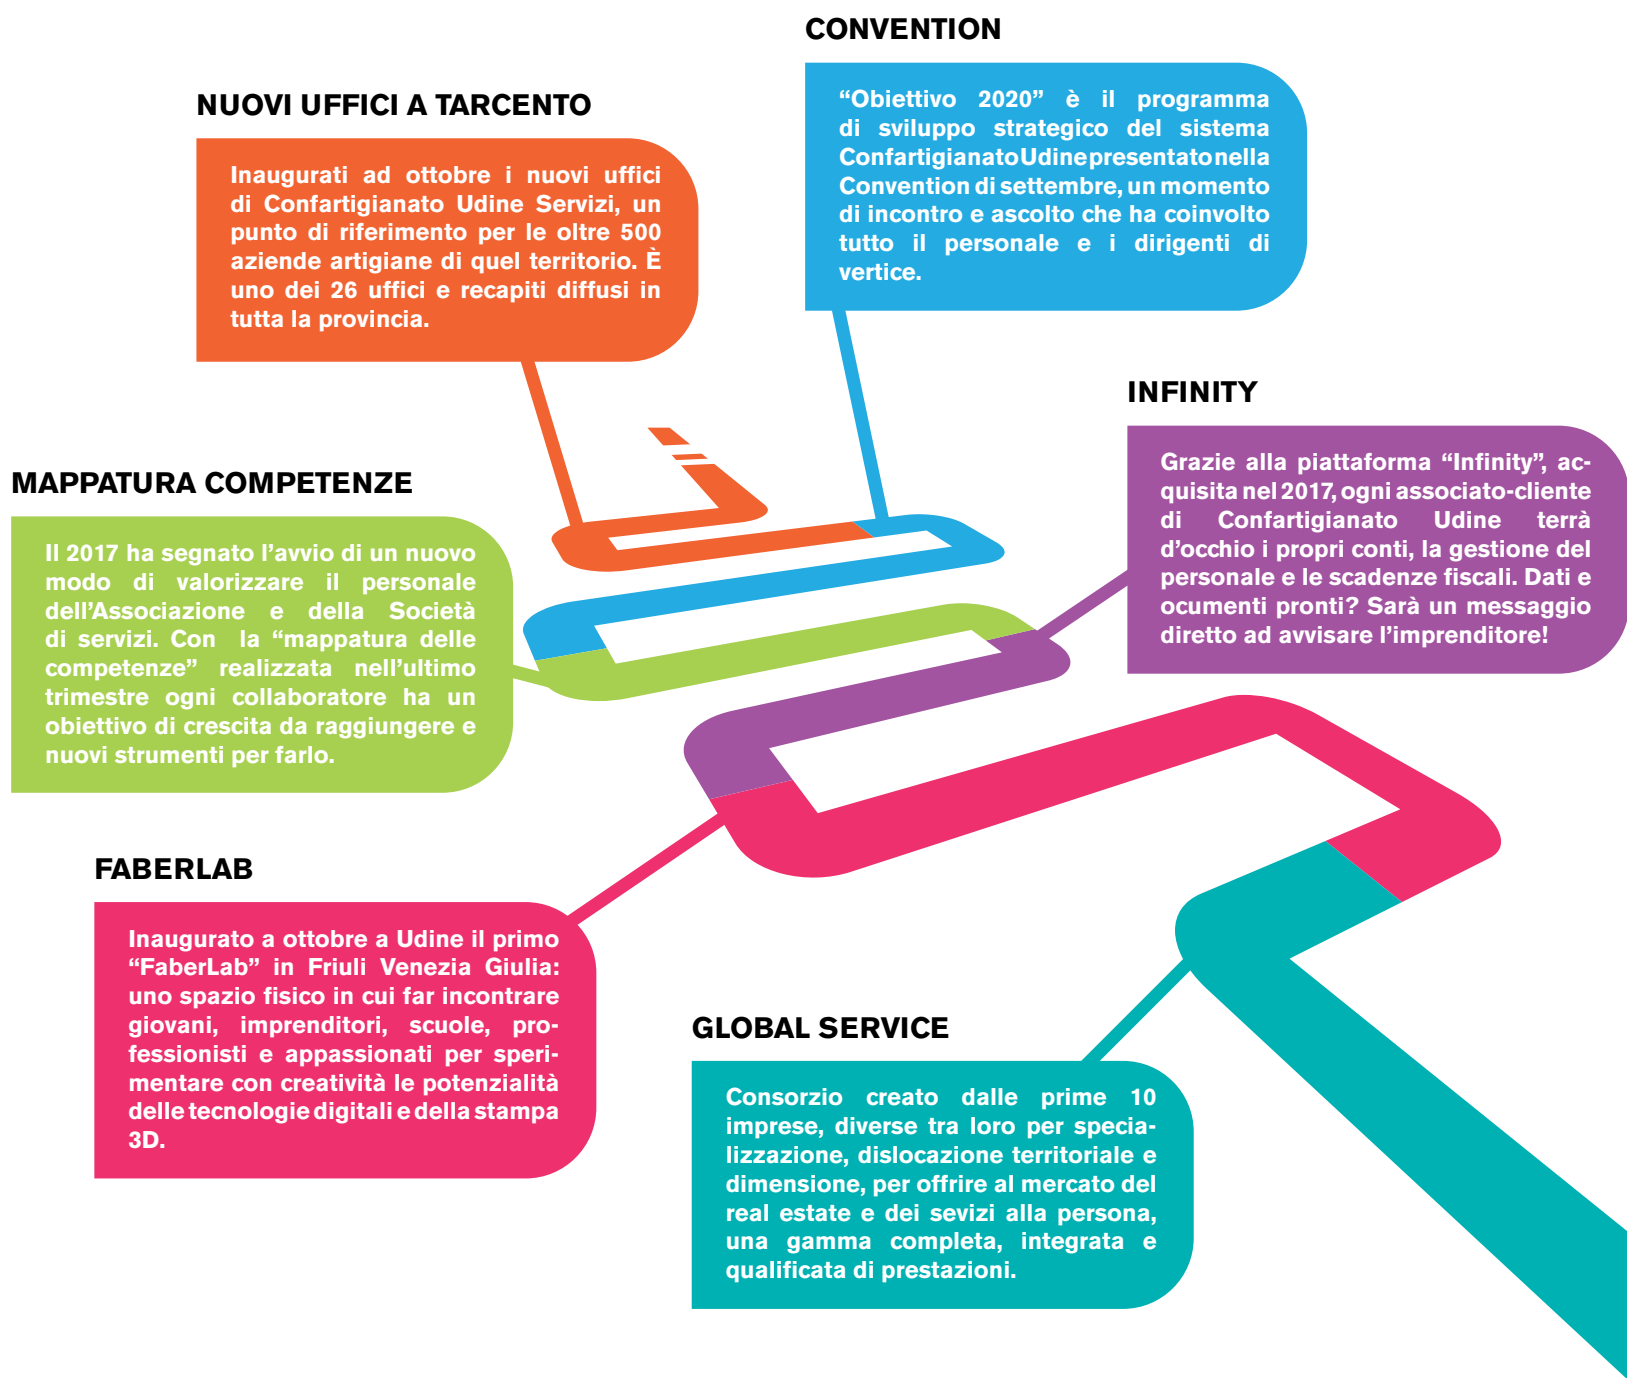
CONVENTION

“Obiettivo 2020” è il programma di sviluppo strategico del sistema Confartigianato Udine presentato nella Convention di settembre, un momento di incontro e ascolto che ha coinvolto tutto il personale e i dirigenti di vertice.

NUOVI UFFICI A TARCENTO

Inaugurati ad ottobre i nuovi uffici di Confartigianato Udine Servizi, un punto di riferimento per le oltre 500 aziende artigiane di quel territorio. È uno dei 26 uffici e recapiti diffusi in tutta la provincia.

INFINITY

Grazie alla piattaforma “Infinity”, acquisita nel 2017, ogni associato-cliente di Confartigianato Udine terrà d’occhio i propri conti, la gestione del personale e le scadenze fiscali. Dati e ocumenti pronti? Sarà un messaggio diretto ad avvisare l’imprenditore!

MAPPATURA COMPETENZE

Il 2017 ha segnato l’avvio di un nuovo modo di valorizzare il personale dell’Associazione e della Società di servizi. Con la “mappatura delle competenze” realizzata nell’ultimo trimestre ogni collaboratore ha un obiettivo di crescita da raggiungere e nuovi strumenti per farlo.

FABERLAB

Inaugurato a ottobre a Udine il primo “FaberLab” in Friuli Venezia Giulia: uno spazio fisico in cui far incontrare giovani, imprenditori, scuole, professionisti e appassionati per sperimentare con creatività le potenzialità delle tecnologie digitali e della stampa 3D.

GLOBAL SERVICE

Consorzio creato dalle prime 10 imprese, diverse tra loro per specializzazione, dislocazione territoriale e dimensione, per offrire al mercato del real estate e dei sevizi alla persona, una gamma completa, integrata e qualificata di prestazioni.